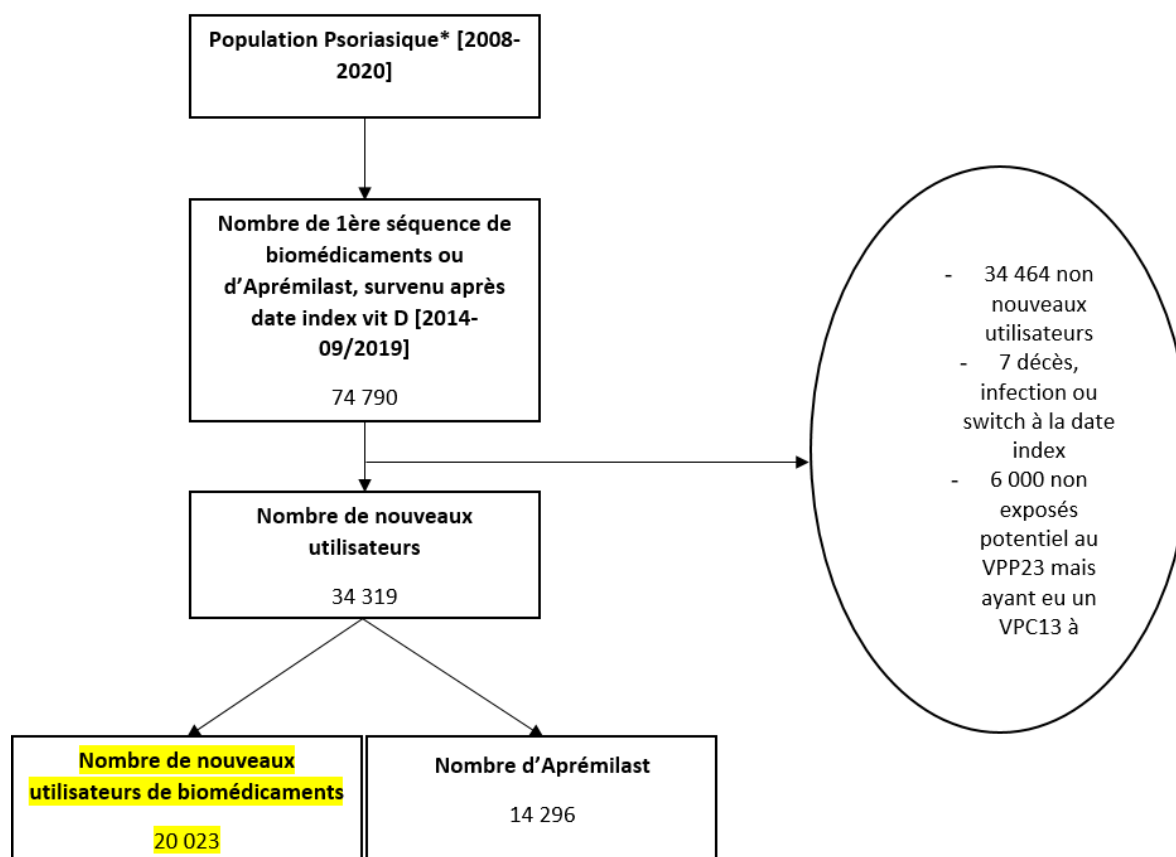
Population Psoriasique* [2008-2020]

Nombre de 1ère séquence de biomédicaments ou d'Aprémilast, survenu après date index vit D [2014-09/2019]

74 790

- 34 464 non nouveaux utilisateurs
- 7 décès, infection ou switch à la date index
- 6 000 non exposés potentiel au VPP23 mais ayant eu un VPC13 à

Nombre de nouveaux utilisateurs

34 319

Nombre de nouveaux utilisateurs de biomédicaments

20 023

Nombre d'Aprémilast

14 296